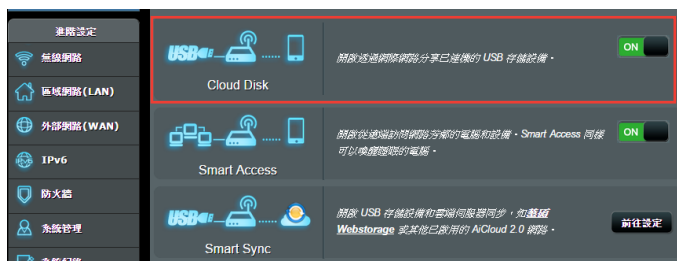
進階設定

無線網路

區域網路(LAN)

外部網路(WAN)

IPv6

防火牆

系統管理

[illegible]

USB

Cloud Disk

開啟透過網際網路分享已連接的 USB 存儲設備。

ON

Smart Access

開啟從遠端訪問網路存取的電腦和設備。Smart Access 同樣可以喚醒睡眠的電腦。

ON

USB

Smart Sync

開啟 USB 存儲設備和雲端伺服器同步，如華碩 Webstorage 或其他已啟用的 AiCloud 2.0 網路。

前往設定